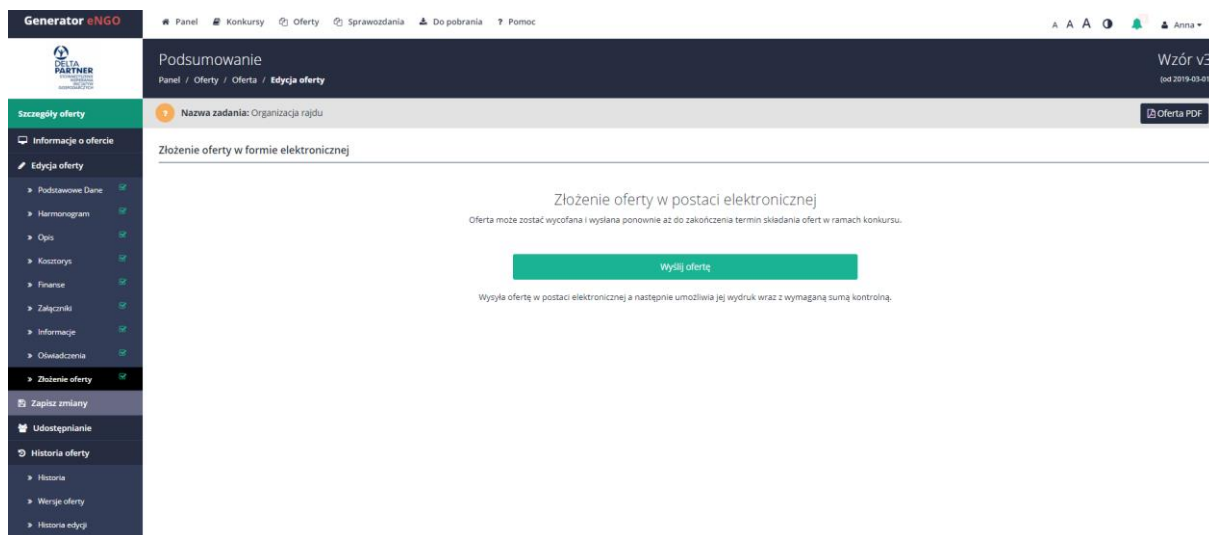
Generator eNGO

Panel Konkursy Oferty Sprawozdania Do pobrania ? Pomoc

A A A Anna

DELTA PARTNER

Podsumowanie
Panel / Oferty / Oferta / Edycja oferty

Wzór v3
(od 2019-03-01

Szczegóły oferty
Informacje o ofercie
Edycja oferty
» Podstawowe Dane
» Harmonogram
» Opis
» Kosztorys
» Finanse
» Załączniki
» Informacje
» Oświadczenia
» Złożenie oferty
Zapisz zmiany
Udostępnianie
Historia oferty
» Historia
» Wersje oferty
» Historia edycji

Nazwa zadania: Organizacja rajdu

Oferta PDF

Złożenie oferty w formie elektronicznej

Złożenie oferty w postaci elektronicznej

Oferta może zostać wycofana i wysłana ponownie aż do zakończenia termin składania ofert w ramach konkursu.

Wyślij ofertę

Wysyła ofertę w postaci elektronicznej a następnie umożliwia jej wydruk wraz z wymaganą sumą kontrolną.